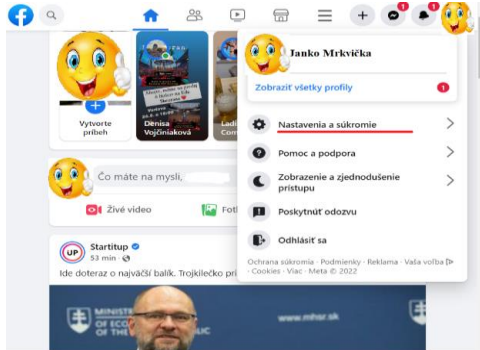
1

1

Janko Mrkvička

Zobraziť všetky profily

1

Vytvorte príbeh

Denisa Vojčiniaková

Ladi

Nastavenia a súkromie

Pomoc a podpora

Zobrazenie a zjednodušenie prístupu

Poskytnúť odozvu

Odhlásiť sa

Čo máte na mysli,

Živé video

Foto

Ochrana súkromia · Podmienky · Reklama · Vaša voľba · Cookies · Viac · Meta © 2022

Startitup

53 min ·

Ide doteraz o najväčší balík. Trojkilečko pri

MINISTERSTVO

www.mhsr.sk